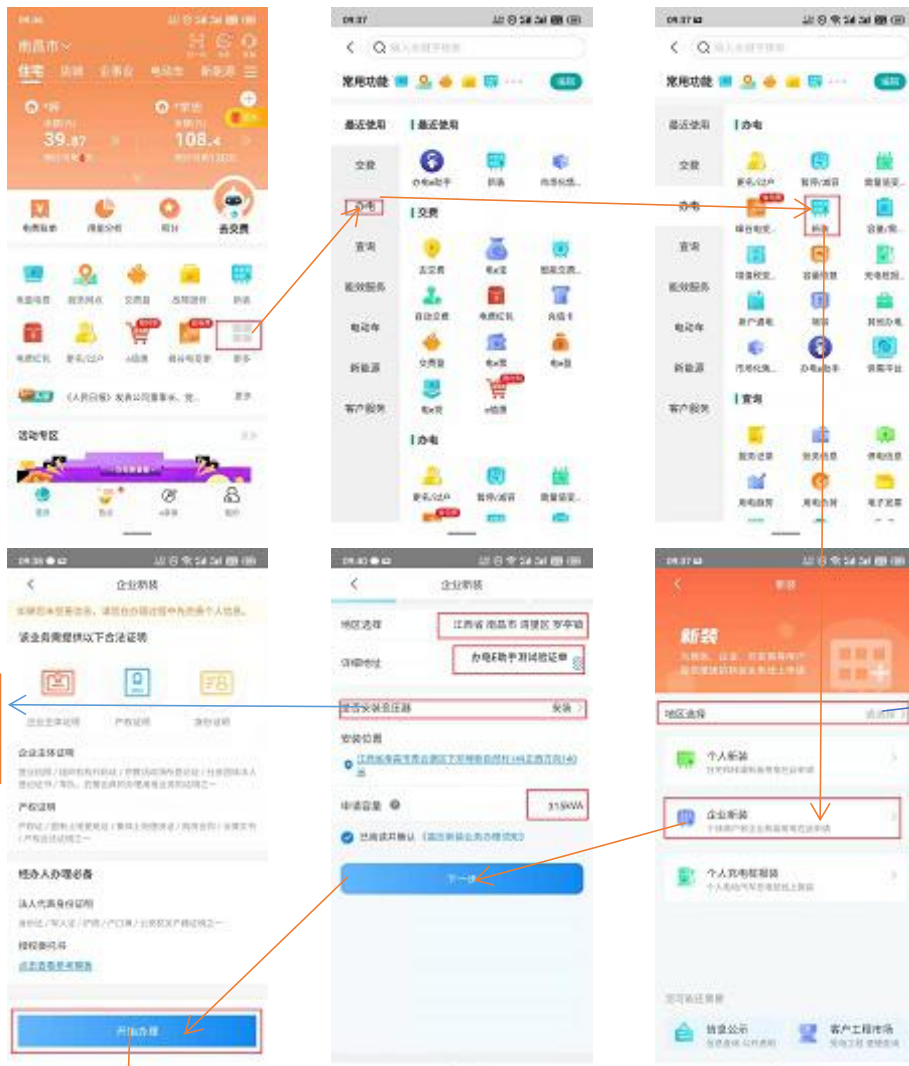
09:36
南昌市
住宅 店铺 企事业 电动车 新能源
39.87
108.4
电费账单 用能分析 积分 去交费
电费缴费 营业网点 交费卡 在线缴费 新装
电费红包 更名/过户 e链通 积分商城 更多
《人民日报》发表公司董事长、党...
活动专区
首页 购电 e享家 我的

09:37
常用功能 编辑
最近使用
交费
办电
查询
能效服务
电动车
新能源
客户服务
最近使用
办电e助手 新装 用电检测
交费
去交费 电e宝 能效交费 自助交费 电费红包 充值卡 交费宝 电e宝 电e贷 电e宝 e链通
办电
更名/过户 暂停/减容 增量提量

09:37
常用功能 编辑
最近使用
交费
办电
查询
能效服务
电动车
新能源
客户服务
办电
更名/过户 暂停/减容 增量提量
综合能效 新装 设备/用...
增量配变 容量调整 充电桩报...
用户调电 增容 其他办电
市场化售 办电e助手 营商平台
查询
服务进度 我的信息 停电信息
用电报告 用电诊断 电子发票

09:38
企业新装
请业务需提供以下合法证明
企业主体证明 产权证明 身份证明
企业主体证明
产权证明
经办人办理必备
法人代表身份证明
授权委托书
开始办理

09:40
企业新装
地区选择 江西省 南昌市 青山湖区 京东镇
详细地址 办电E助手测试地址
是否安装变压器 安装
安装位置
申请容量 315kVA
已阅读并确认《高压新装业务办理须知》
下一步

09:37
新装
新装
地区选择 请选择
个人新装
企业新装
个人充电桩报装
信息公示 客户工程市场